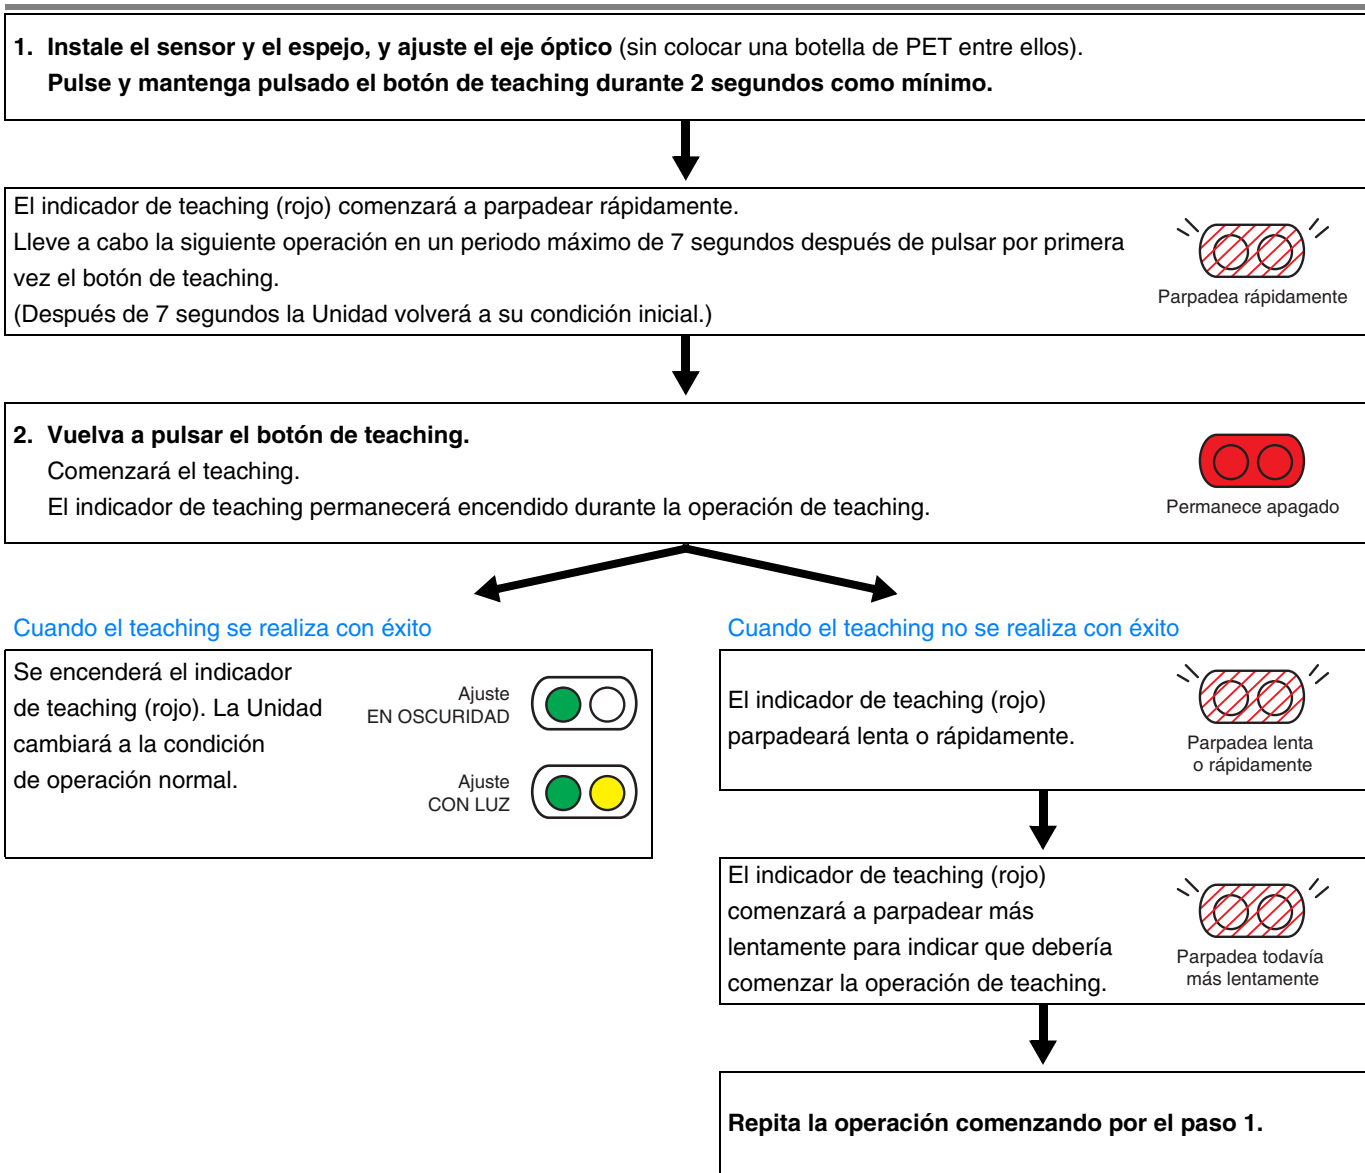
1. Instale el sensor y el espejo, y ajuste el eje óptico (sin colocar una botella de PET entre ellos).
Pulse y mantenga pulsado el botón de teaching durante 2 segundos como mínimo.

El indicador de teaching (rojo) comenzará a parpadear rápidamente.
Lleve a cabo la siguiente operación en un periodo máximo de 7 segundos después de pulsar por primera vez el botón de teaching.
(Después de 7 segundos la Unidad volverá a su condición inicial.)

Parpadea rápidamente

2. Vuelva a pulsar el botón de teaching.
Comenzará el teaching.
El indicador de teaching permanecerá encendido durante la operación de teaching.

Permanece apagado

Cuando el teaching se realiza con éxito

Se encenderá el indicador de teaching (rojo). La Unidad cambiará a la condición de operación normal.

Ajuste EN OSCURIDAD

Ajuste CON LUZ

Cuando el teaching no se realiza con éxito

El indicador de teaching (rojo) parpadeará lenta o rápidamente.

Parpadea lenta o rápidamente

El indicador de teaching (rojo) comenzará a parpadear más lentamente para indicar que debería comenzar la operación de teaching.

Parpadea todavía más lentamente

Repita la operación comenzando por el paso 1.